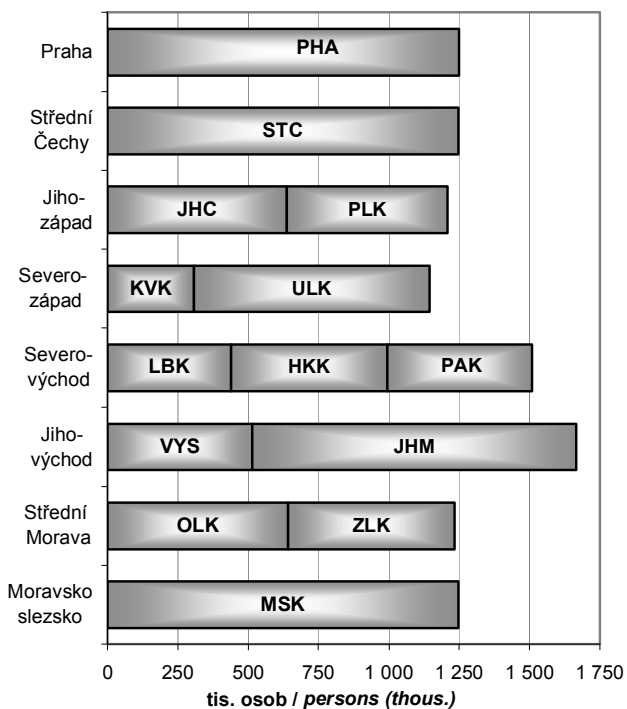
Praha
PHA

Střední Čechy
STC

Jihozápad
JHC
PLK

Severozápad
KVK
ULK

Severovýchod
LBK
HKK
PAK

Jihovýchod
VYS
JHM

Střední Morava
OLK
ZLK

Moravskoslezsko
MSK

0
250
500
750
1 000
1 250
1 500
1 750

tis. osob / persons (thous.)